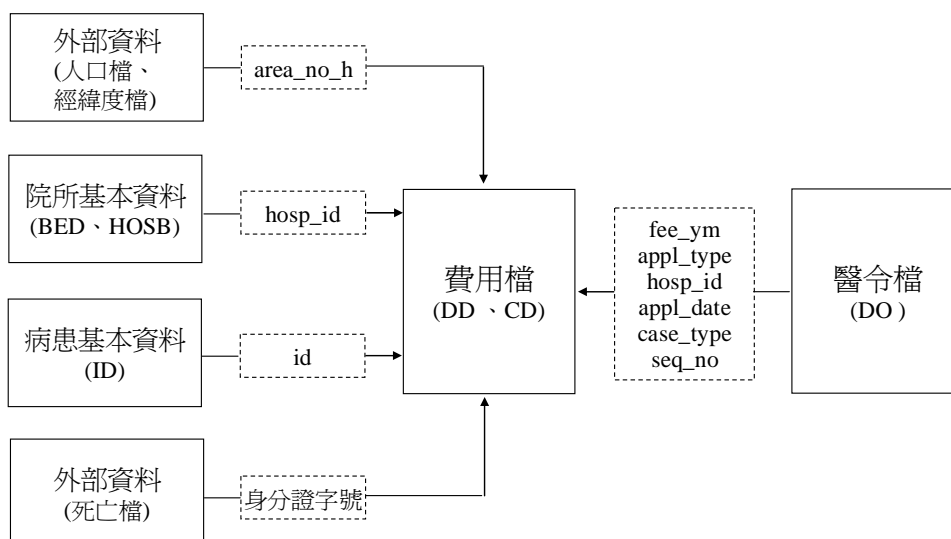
外部資料
(人口檔、
經緯度檔)

area_no_h

院所基本資料
(BED、HOSB)

hosp_id

費用檔
(DD 、CD)

fee_ym
appl_type
hosp_id
appl_date
case_type
seq_no

醫令檔
(DO )

病患基本資料
(ID)

id

外部資料
(死亡檔)

身分證字號